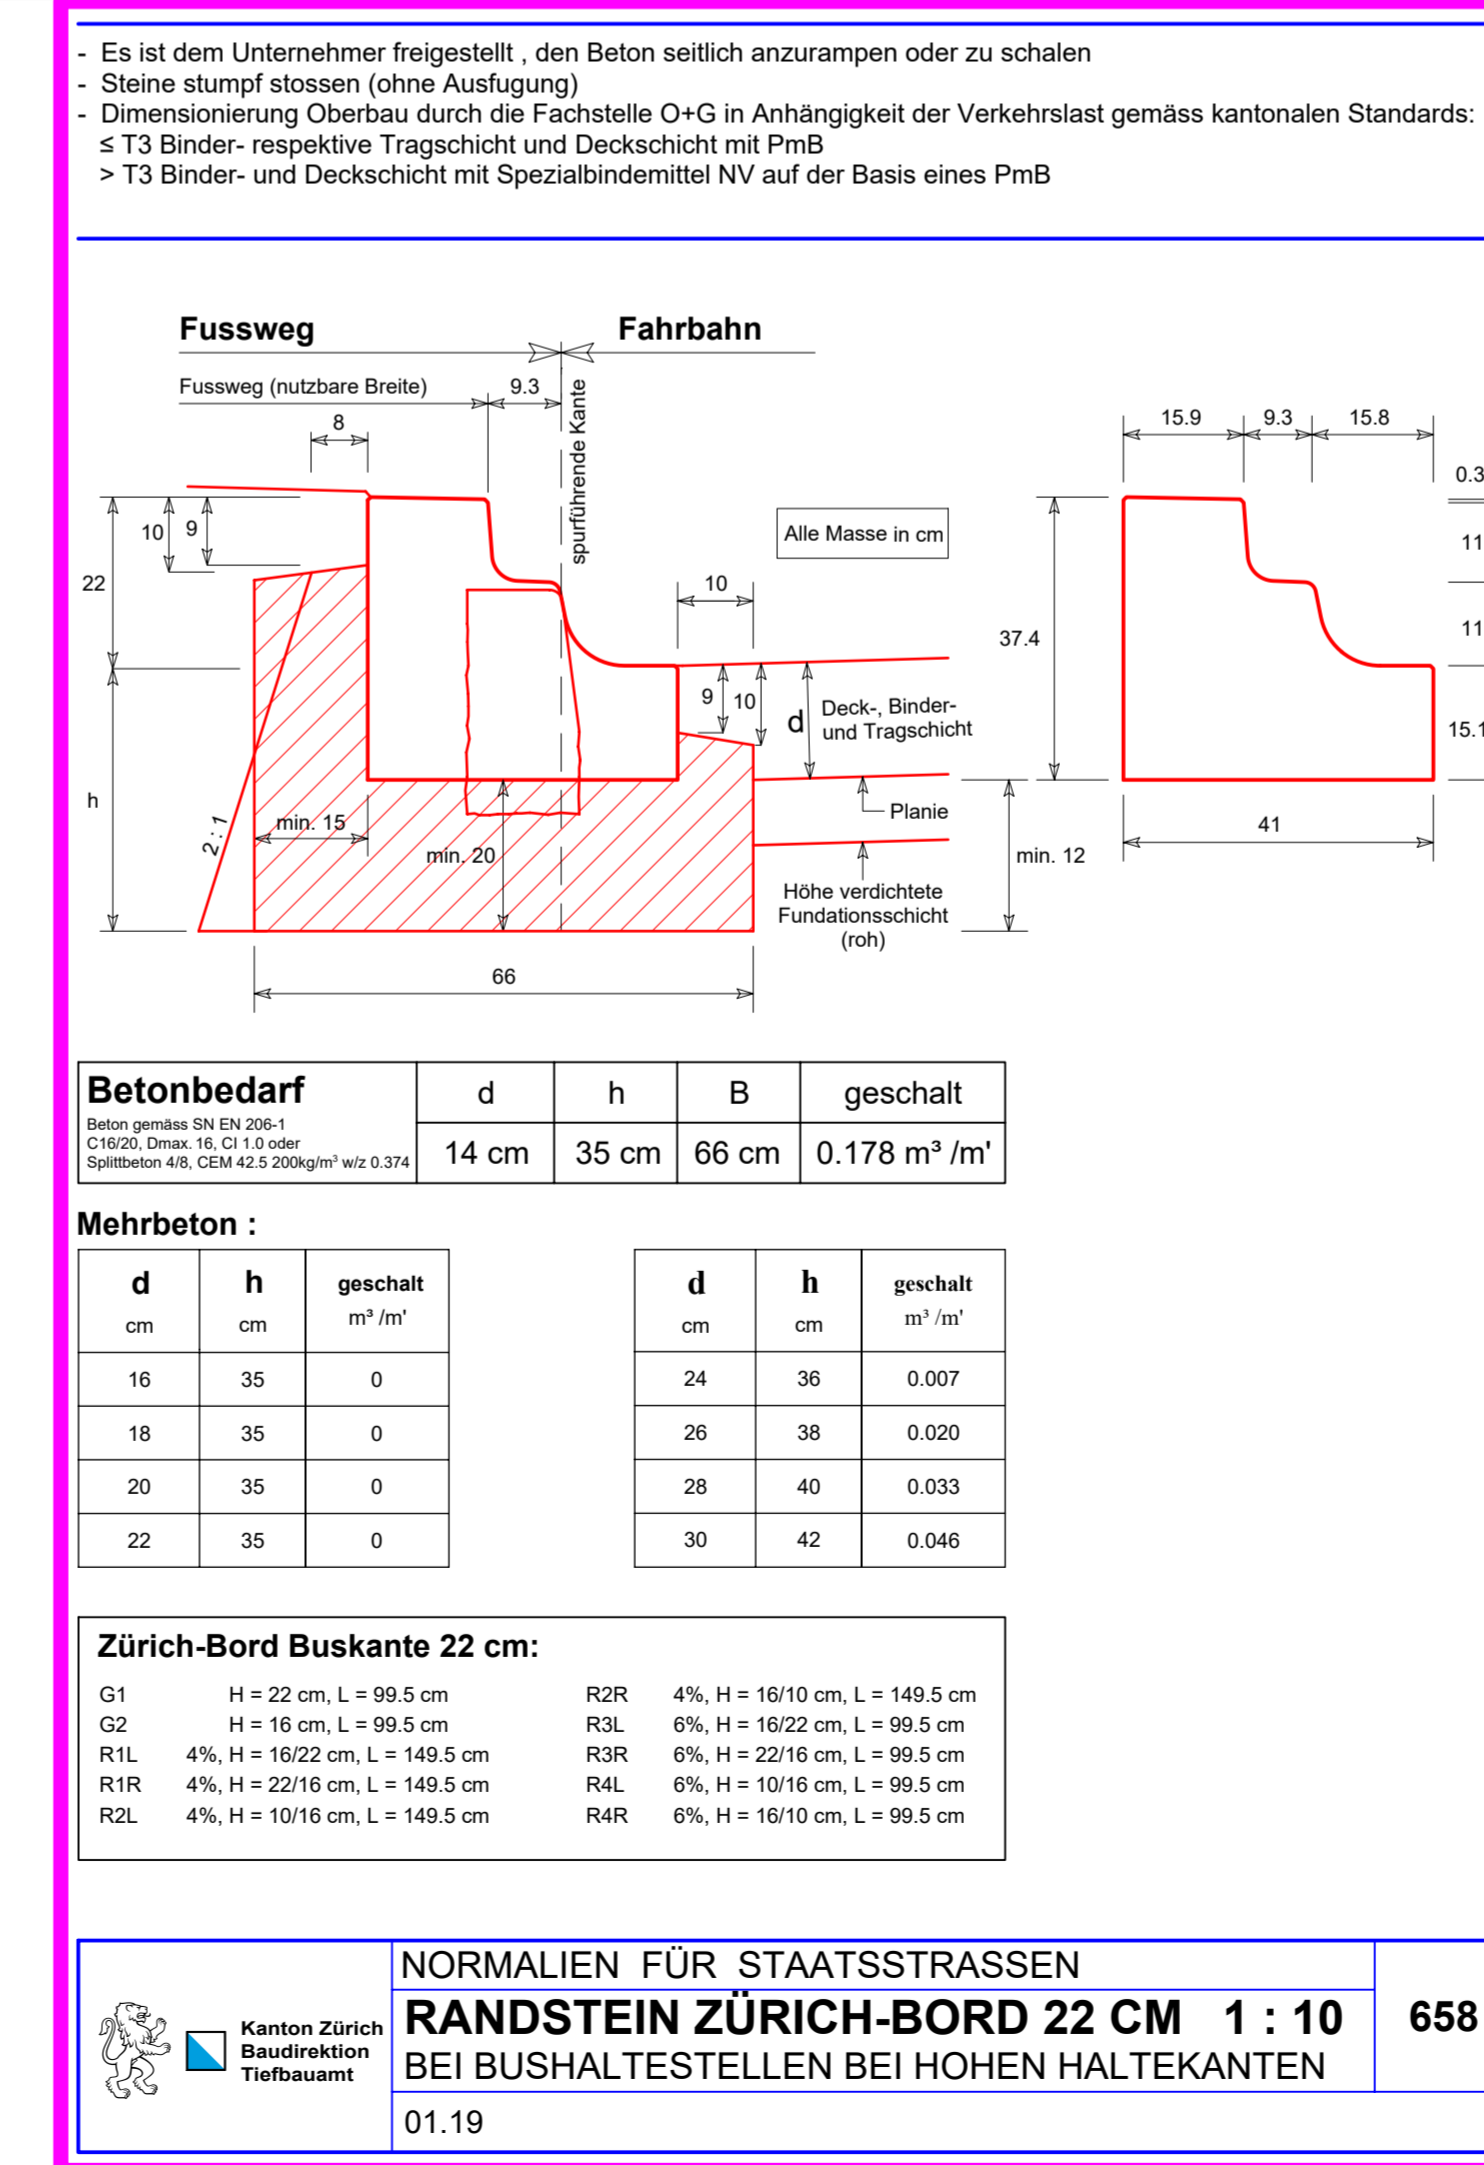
- Es ist dem Unternehmer freigestellt , den Beton seitlich anzurampen oder zu schalen
- Steine stumpf stossen (ohne Ausfugung)
- Dimensionierung Oberbau durch die Fachstelle O+G in Anhängigkeit der Verkehrslast gemäss kantonalen Standards:
≤ T3 Binder- respektive Tragschicht und Deckschicht mit PmB
> T3 Binder- und Deckschicht mit Spezialbindemittel NV auf der Basis eines PmB

Fussweg

Fahrbahn

Fussweg (nutzbare Breite)

9.3

8

spurführende Kante

10

9

22

Alle Masse in cm

10

9

10

d

Deck-, Binder- und Tragschicht

h

2 : 1

min. 15

min. 20

Planie

Höhe verdichtete Fundationsschicht (roh)

66

15.9

9.3

15.8

0.3

11

11

37.4

15.1

41

min. 12

| Betonbedarf<br>Beton gemäss SN EN 206-1<br>C16/20, Dmax. 16, Cl 1.0 oder<br>Splittbeton 4/8, CEM 42.5 200kg/m³ w/z 0.374 | d | h | B | geschalt |
|---|---|---|---|---|
| | 14 cm | 35 cm | 66 cm | 0.178 m³ /m' |

Mehrbeton :

| d<br>cm | h<br>cm | geschalt<br>m³ /m' |
|---|---|---|
| 16 | 35 | 0 |
| 18 | 35 | 0 |
| 20 | 35 | 0 |
| 22 | 35 | 0 |

| d<br>cm | h<br>cm | geschalt<br>m³ /m' |
|---|---|---|
| 24 | 36 | 0.007 |
| 26 | 38 | 0.020 |
| 28 | 40 | 0.033 |
| 30 | 42 | 0.046 |

Zürich-Bord Buskante 22 cm:

G1 H = 22 cm, L = 99.5 cm
G2 H = 16 cm, L = 99.5 cm
R1L 4%, H = 16/22 cm, L = 149.5 cm
R1R 4%, H = 22/16 cm, L = 149.5 cm
R2L 4%, H = 10/16 cm, L = 149.5 cm
R2R 4%, H = 16/10 cm, L = 149.5 cm
R3L 6%, H = 16/22 cm, L = 99.5 cm
R3R 6%, H = 22/16 cm, L = 99.5 cm
R4L 6%, H = 10/16 cm, L = 99.5 cm
R4R 6%, H = 16/10 cm, L = 99.5 cm

Kanton Zürich
Baudirektion
Tiefbauamt

NORMALIEN FÜR STAATSSTRASSEN
RANDSTEIN ZÜRICH-BORD 22 CM 1 : 10
BEI BUSHALTESTELLEN BEI HOHEN HALTEKANTEN
01.19

658